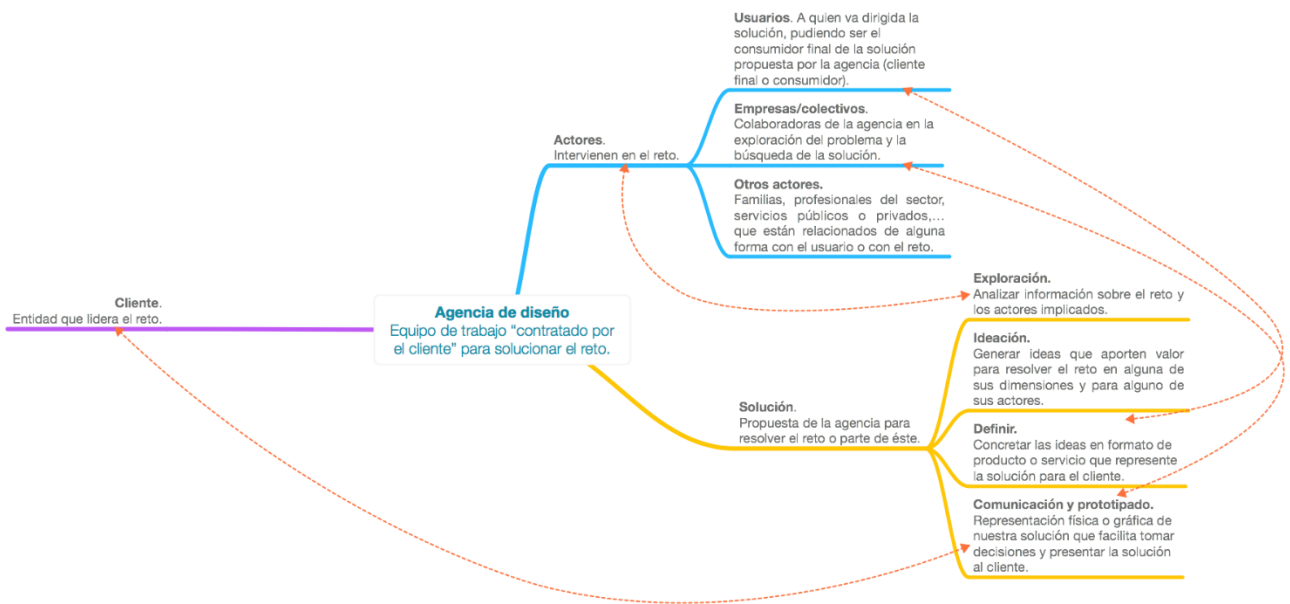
**Cliente**.
Entidad que lidera el reto.

**Agencia de diseño**
Equipo de trabajo "contratado por el cliente" para solucionar el reto.

**Actores**.
Intervienen en el reto.

**Usuarios**. A quien va dirigida la solución, pudiendo ser el consumidor final de la solución propuesta por la agencia (cliente final o consumidor).

**Empresas/colectivos**.
Colaboradoras de la agencia en la exploración del problema y la búsqueda de la solución.

**Otros actores.**
Familias, profesionales del sector, servicios públicos o privados,... que están relacionados de alguna forma con el usuario o con el reto.

**Solución**.
Propuesta de la agencia para resolver el reto o parte de éste.

**Exploración.**
Analizar información sobre el reto y los actores implicados.

**Ideación.**
Generar ideas que aporten valor para resolver el reto en alguna de sus dimensiones y para alguno de sus actores.

**Definir.**
Concretar las ideas en formato de producto o servicio que represente la solución para el cliente.

**Comunicación y prototipado.**
Representación física o gráfica de nuestra solución que facilita tomar decisiones y presentar la solución al cliente.